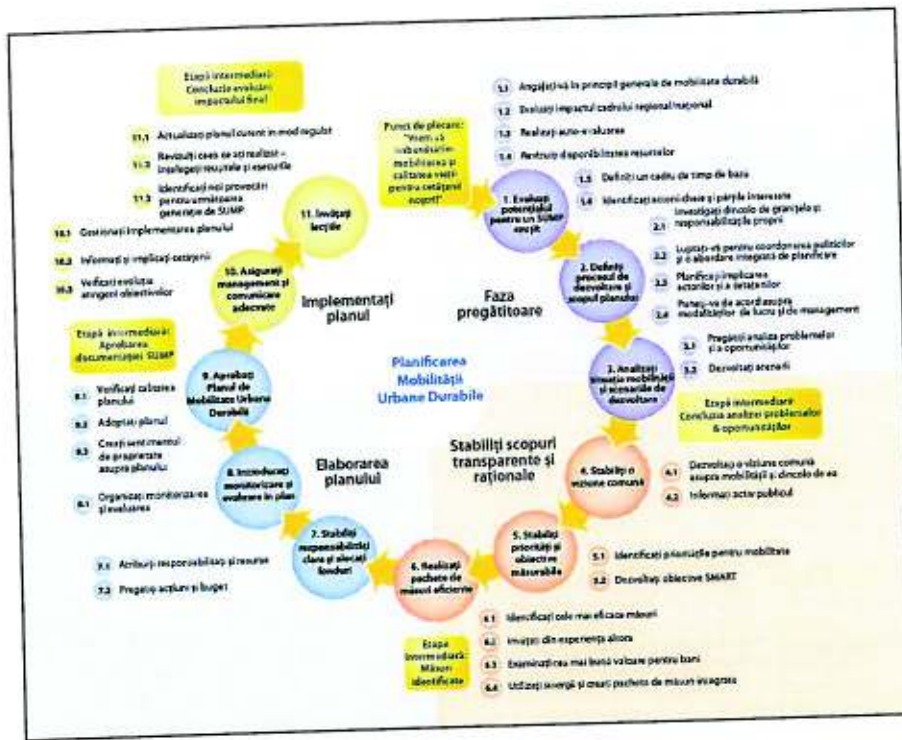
Etapă intermediară: Concluzia evaluării impactului final

11.1 Actualizați planul curent în mod regulat

11.2 Revizuiți ceea ce s-a realizat – înțelegeți reușitele și eșecurile

11.3 Identificați noi provocări pentru următoarea generație de SUMP

11. Învățați lecțiile

10.1 Gestionați implementarea planului

10.2 Informați și implicați cetățenii

10.3 Verificați evoluția atingerii obiectivelor

10. Asigurați management și comunicare adecvate

Implementați planul

Etapă intermediară: Aprobarea documentației SUMP

9. Aprobați Planul de Mobilitate Urbană Durabilă

9.1 Verificați calitatea planului

9.2 Adoptați planul

9.3 Creați sentimentul de proprietate asupra planului

8. Introduceți monitorizare și evaluare în plan

8.1 Organizați monitorizarea și evaluarea

Elaborarea planului

7. Stabiliți responsabilități clare și alocați fonduri

7.1 Atribuiți responsabilități și resurse

7.2 Pregătiți acțiuni și buget

6. Realizați pachete de măsuri eficiente

Etapă intermediară: Măsuri identificate

6.1 Identificați cele mai eficace măsuri

6.2 Învățați din experiența altora

6.3 Examinați cea mai bună valoare pentru bani

6.4 Utilizați sinergii și creați pachete de măsuri integrate

Planificarea Mobilității Urbane Durabile

Punct de plecare: "Vrem să îmbunătățim mobilitatea și calitatea vieții pentru cetățenii noștri!"

1. Evaluați potențialul pentru un SUMP reușit

1.1 Angajați-vă la principii generale de mobilitate durabilă

1.2 Evaluați impactul cadrului regional/național

1.3 Realizați auto-evaluarea

1.4 Revizuiți disponibilitatea resurselor

1.5 Definiți un cadru de timp de bază

1.6 Identificați actorii-cheie și părțile interesate

2. Definiți procesul de dezvoltare și scopul planului

2.1 Investigați dincolo de granițele și responsabilitățile proprii

2.2 Luptați-vă pentru coordonarea politicilor și o abordare integrată de planificare

2.3 Planificați implicarea actorilor și a cetățenilor

2.4 Puneți-vă de acord asupra modalităților de lucru și de management

Faza pregătitoare

3. Analizați situația mobilității și scenariile de dezvoltare

3.1 Pregătiți analiza problemelor și a oportunităților

3.2 Dezvoltați scenarii

Etapă intermediară: Concluzia analizei problemelor & oportunităților

Stabiliți scopuri transparente și raționale

4. Stabiliți o viziune comună

4.1 Dezvoltați o viziune comună asupra mobilității și dincolo de ea

4.2 Informați activ publicul

5. Stabiliți priorități și obiective măsurabile

5.1 Identificați prioritățile pentru mobilitate

5.2 Dezvoltați obiective SMART